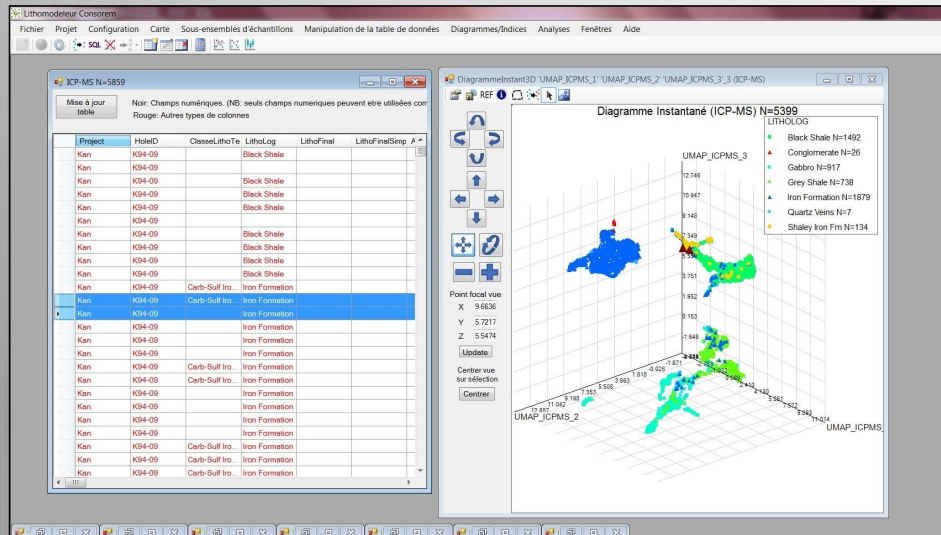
Lithomodeleur Consorem

Fichier Projet Configuration Carte Sous-ensembles d'échantillons Manipulation de la table de données Diagrammes/Indices Analyses Fenêtres Aide

SQL

ICP-MS N=5859

Mise à jour table

Noir: Champs numériques. (NB: seuls champs numeriques peuvent etre utilisées com
Rouge: Autres types de colonnes

| | Project | HoleID | ClasseLithoTe | LithoLog | LithoFinal | LithoFinalSimp |
|---|---|---|---|---|---|---|
| | Kan | K94-09 | | Black Shale | | |
| | Kan | K94-09 | | | | |
| | Kan | K94-09 | | Black Shale | | |
| | Kan | K94-09 | | Black Shale | | |
| | Kan | K94-09 | | Black Shale | | |
| | Kan | K94-09 | | | | |
| | Kan | K94-09 | | Black Shale | | |
| | Kan | K94-09 | | Black Shale | | |
| | Kan | K94-09 | | Black Shale | | |
| | Kan | K94-09 | | Black Shale | | |
| | Kan | K94-09 | Carb-Sulf Iro... | Iron Formation | | |
| | Kan | K94-09 | Carb-Sulf Iro... | Iron Formation | | |
| ▸ | Kan | K94-09 | | Iron Formation | | |
| | Kan | K94-09 | | Iron Formation | | |
| | Kan | K94-09 | | Iron Formation | | |
| | Kan | K94-09 | | Iron Formation | | |
| | Kan | K94-09 | Carb-Sulf Iro... | Iron Formation | | |
| | Kan | K94-09 | Carb-Sulf Iro... | Iron Formation | | |
| | Kan | K94-09 | | Iron Formation | | |
| | Kan | K94-09 | | Iron Formation | | |
| | Kan | K94-09 | | Iron Formation | | |
| | Kan | K94-09 | | Iron Formation | | |
| | Kan | K94-09 | Carb-Sulf Iro... | Iron Formation | | |
| | Kan | K94-09 | Carb-Sulf Iro... | Iron Formation | | |
| | Kan | K94-09 | Carb-Sulf Iro... | Iron Formation | | |

DiagrammeInstant3D 'UMAP_ICPMS_1' 'UMAP_ICPMS_2' 'UMAP_ICPMS_3'_3 (ICP-MS)

REF

Diagramme Instantané (ICP-MS) N=5399

LITHOLOG
Black Shale N=1492
Conglomerate N=26
Gabbro N=917
Grey Shale N=738
Iron Formation N=1879
Quartz Veins N=7
Shaley Iron Fm N=134

UMAP_ICPMS_3
12.746
10.947
9.148
7.349
5.550
3.751
1.952
0.153
-1.646

Point focal vue
X 9.6636
Y 5.7217
Z 5.5474
Update

Centrer vue sur sélection
Centrer

UMAP_ICPMS_2
12.887
11.042
9.198
7.353
5.508
3.663
1.818
-0.026
-1.871

UMAP_ICPMS
-2.783
-1.032
0.719
2.470
4.130
5.861
7.522
9.283
11.014